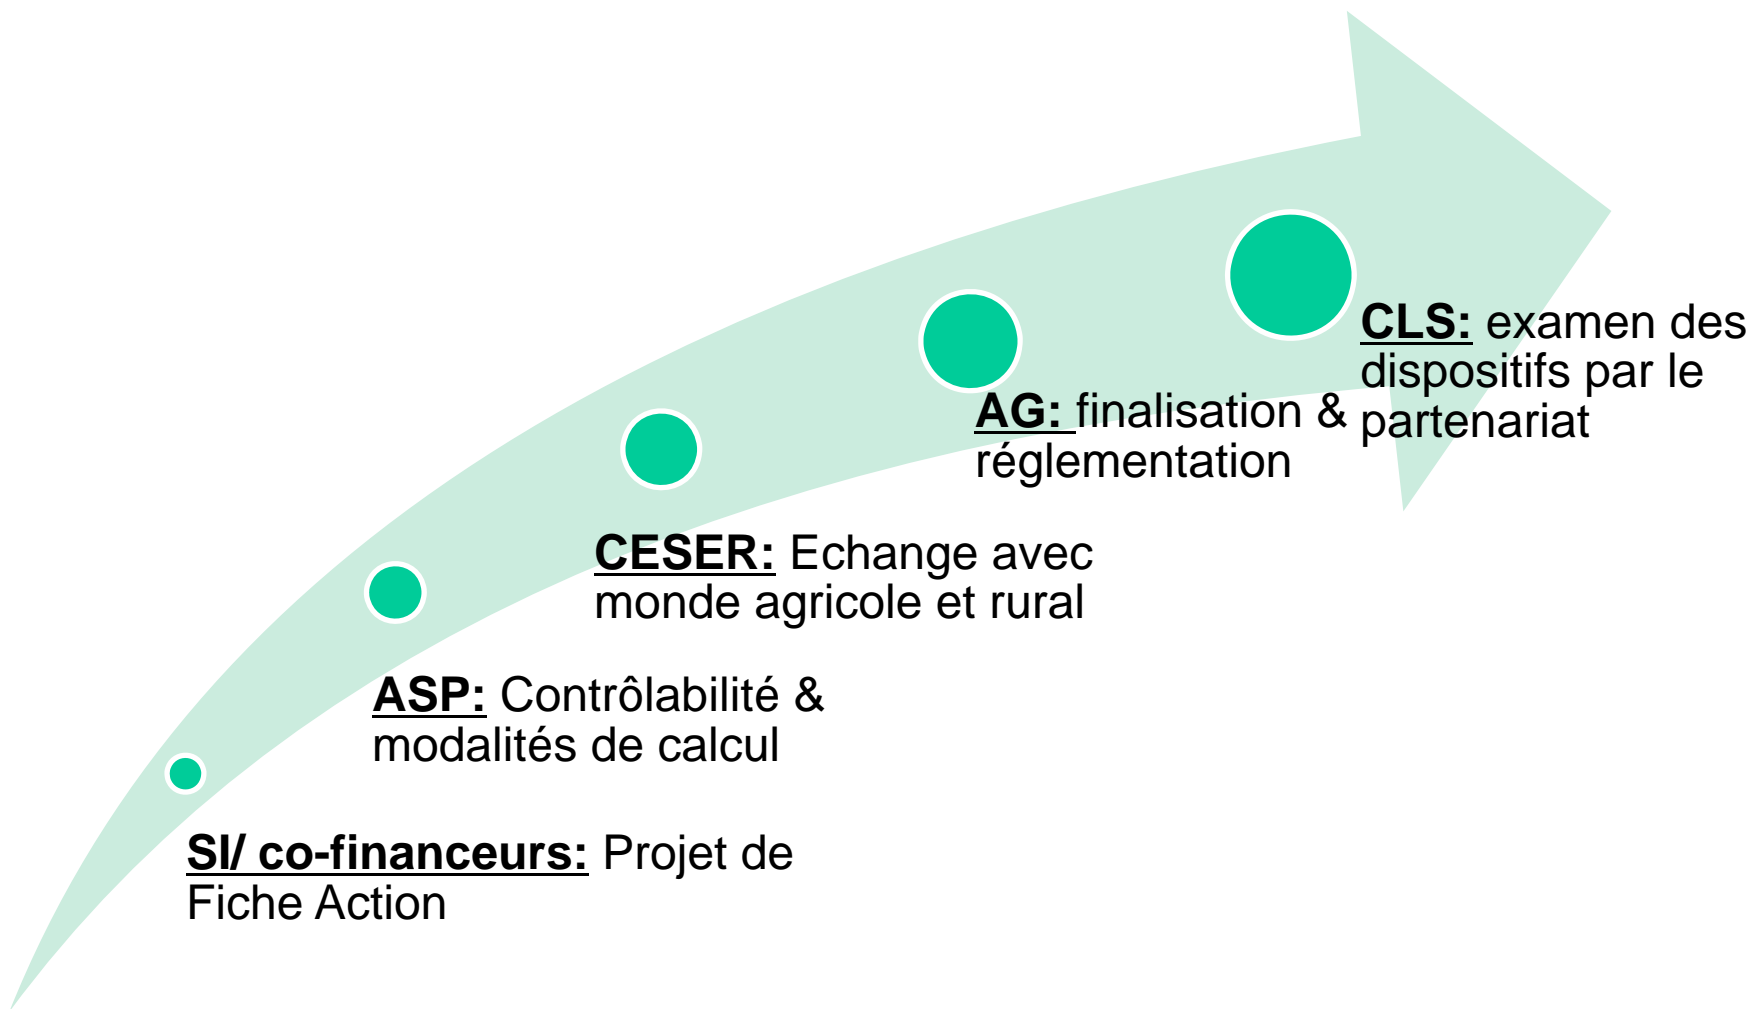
SI/ co-financeurs: Projet de Fiche Action

ASP: Contrôlabilité & modalités de calcul

CESER: Echange avec monde agricole et rural

AG: finalisation & réglementation

CLS: examen des dispositifs par le partenariat